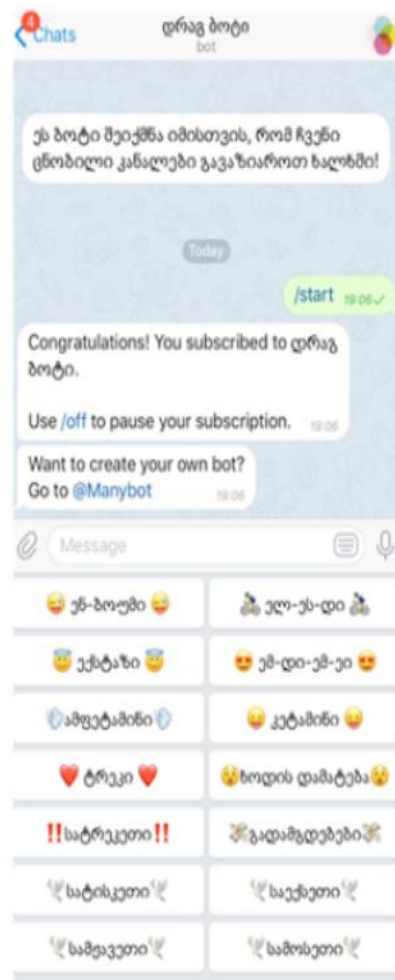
4 Chats
დრაგ ბოტი
bot

ეს ბოტი შეიქმნა იმისთვის, რომ ჩვენი ცნობილი კანალები გავაზიაროთ ხალხში!

Today

/start 19:06

Congratulations! You subscribed to დრაგ ბოტი.

Use /off to pause your subscription. 19:06

Want to create your own bot? Go to @Manybot 19:06

Message

😜 ენ-ბოუმი 😜
🚴 ელ-ეს-დი 🚴
😇 ექსტაზი 😇
😍 ემ-დი-ემ-ეი 😍
💎ამფეტამინი💎
😜 კეტამინი 😜
❤️ ტრეკი ❤️
😮ზოლის დამატება😮
‼️სატრეკეთი‼️
💸გადამგდებები💸
🕊სატისკეთი🕊
🕊საქმეთი🕊
🕊სამეგვეთი🕊
🕊სამოსეთი🕊